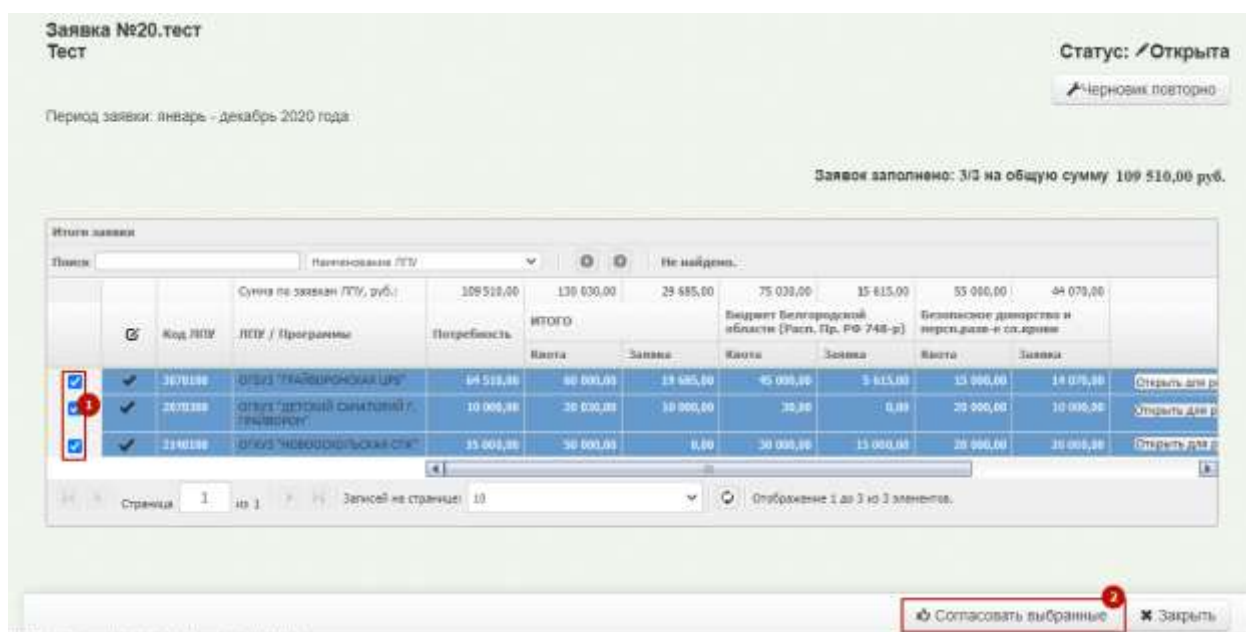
Заявка №20.тест
Тест

Статус: Открыта

Черновик повторно

Период заявки: январь - декабрь 2020 года

Заявок заполнено: 3/3 на общую сумму 109 510,00 руб.

Итоги заявки

Поиск: Наименование ЛПУ Не найдено.

| | | | Сумма по заявкам ЛПУ, руб.: | 109 510,00 | 130 030,00 | 29 685,00 | 75 030,00 | 15 615,00 | 55 000,00 | 44 070,00 | |
|---|---|---|---|---|---|---|---|---|---|---|---|
| | ☑ | Код ЛПУ | ЛПУ / Программы | Потребность | ИТОГО | | Бюджет Белгородской области (Расп. Пр. РФ 748-р) | | Безопасное донорство и персп.разв-е сл.крови | | |
| | | | | | Квота | Заявка | Квота | Заявка | Квота | Заявка | |
| ☑ | ✔ | 3870100 | ОГБУЗ "ГРАЙВОРОНСКАЯ ЦРБ" | 64 510,00 | 60 000,00 | 19 685,00 | 45 000,00 | 5 615,00 | 15 000,00 | 14 070,00 | Открыть для р |
| ☑ | ✔ | 2870300 | ОГБУЗ "ДЕТСКИЙ САНАТОРИЙ Г. ГРАЙВОРОН" | 10 000,00 | 20 030,00 | 10 000,00 | 30,00 | 0,00 | 20 000,00 | 10 000,00 | Открыть для р |
| ☑ | ✔ | 2140100 | ОГБУЗ "НОВООСКОЛЬСКАЯ ЦРБ" | 35 000,00 | 50 000,00 | 0,00 | 30 000,00 | 15 000,00 | 20 000,00 | 20 000,00 | Открыть для р |

1

Страница 1 из 1 Записей на странице: 10 Отображение 1 до 3 из 3 элементов.

2

Согласовать выбранные Закрыть